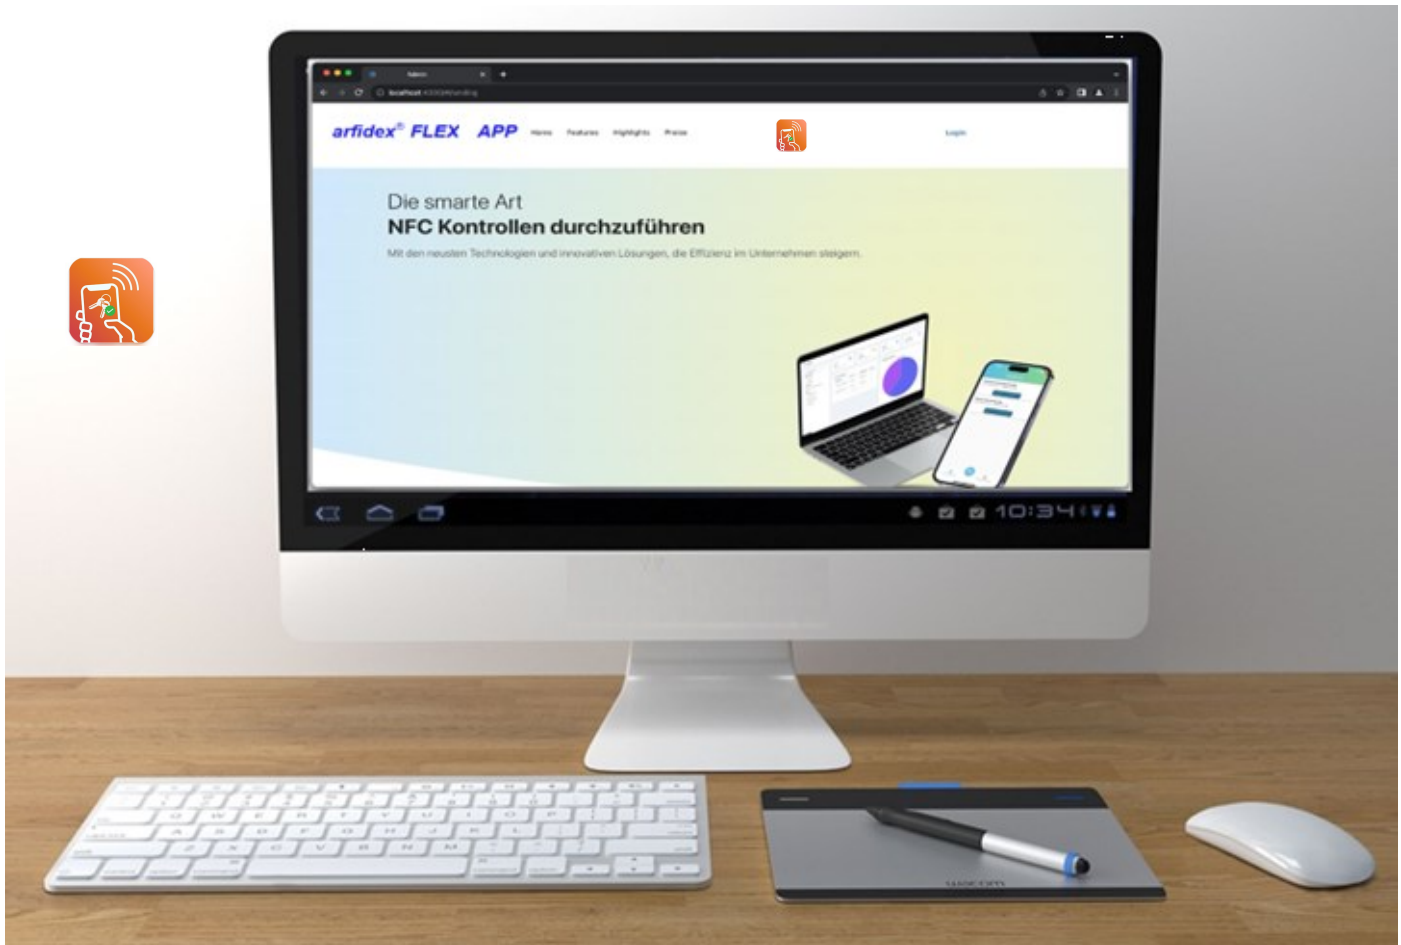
arfidex® FLEX APP Home Features Highlights Preise Login

Die smarte Art
NFC Kontrollen durchzuführen

Mit den neusten Technologien und innovativen Lösungen, die Effizienz im Unternehmen steigern.

10:34

wacom